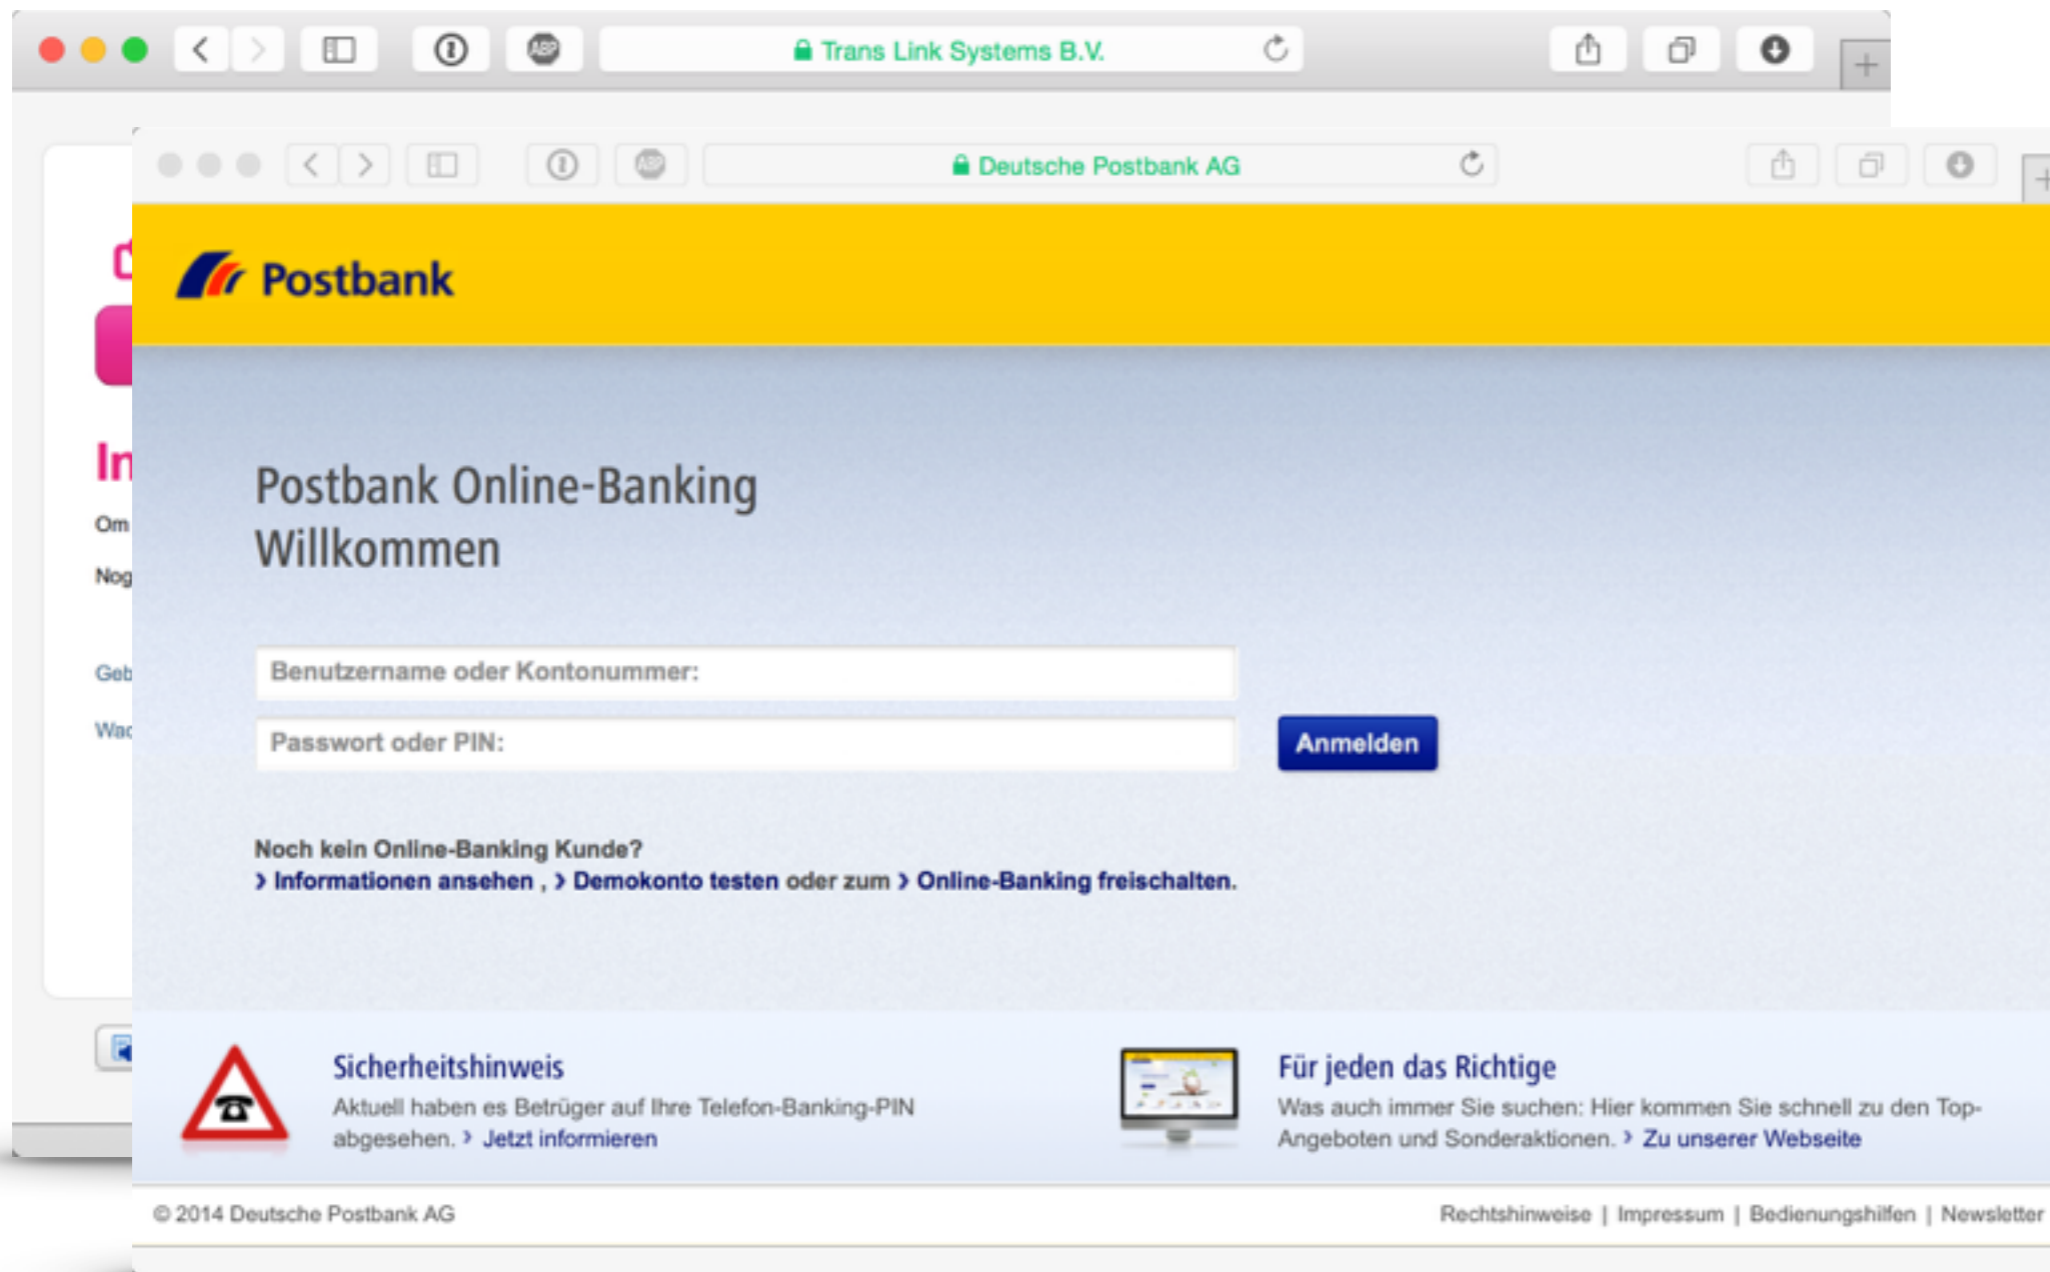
Trans Link Systems B.V.

In

Om

Nog

Geb

Wac

Deutsche Postbank AG

Postbank

Postbank Online-Banking
Willkommen

Benutzername oder Kontonummer:

Passwort oder PIN:

Anmelden

Noch kein Online-Banking Kunde?
› Informationen ansehen , › Demokonto testen oder zum › Online-Banking freischalten.

Sicherheitshinweis
Aktuell haben es Betrüger auf Ihre Telefon-Banking-PIN abgesehen. › Jetzt informieren

Für jeden das Richtige
Was auch immer Sie suchen: Hier kommen Sie schnell zu den Top-Angeboten und Sonderaktionen. › Zu unserer Webseite

© 2014 Deutsche Postbank AG

Rechtshinweise | Impressum | Bedienungshilfen | Newsletter